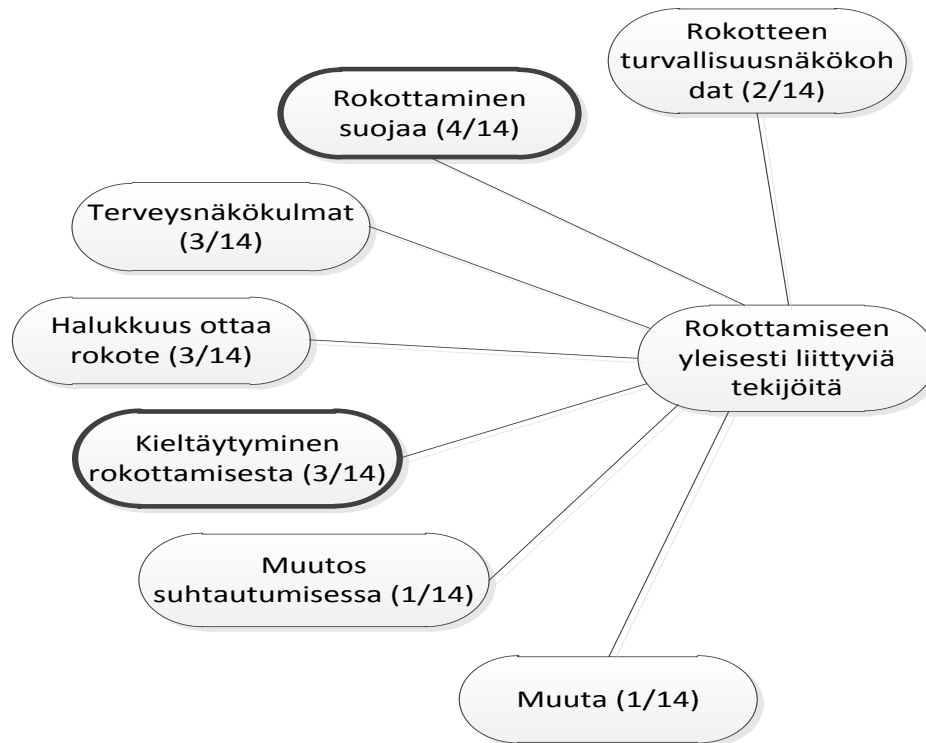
Rokotteen turvallisuusnäkökohdat (2/14)

Rokottaminen suojaa (4/14)

Terveysnäkökulmat (3/14)

Halukkuus ottaa rokote (3/14)

Rokottamiseen yleisesti liittyviä tekijöitä

Kieltäytyminen rokottamisesta (3/14)

Muutos suhtautumisessa (1/14)

Muuta (1/14)